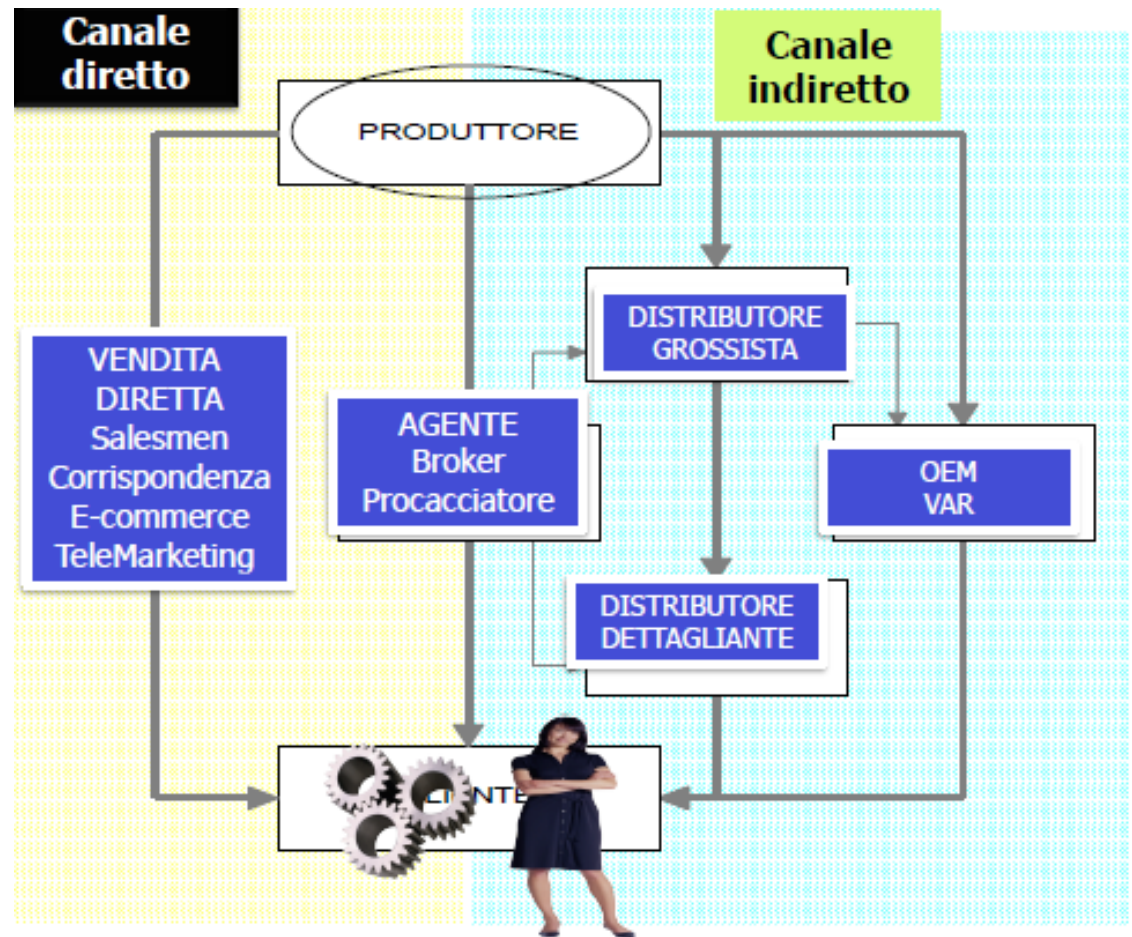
Canale diretto

Canale indiretto

PRODUTTORE

VENDITA DIRETTA
Salesmen
Corrispondenza
E-commerce
TeleMarketing

AGENTE
Broker
Procacciatore

DISTRIBUTORE GROSSISTA

OEM
VAR

DISTRIBUTORE DETTAGLIANTE

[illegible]LIENTE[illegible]